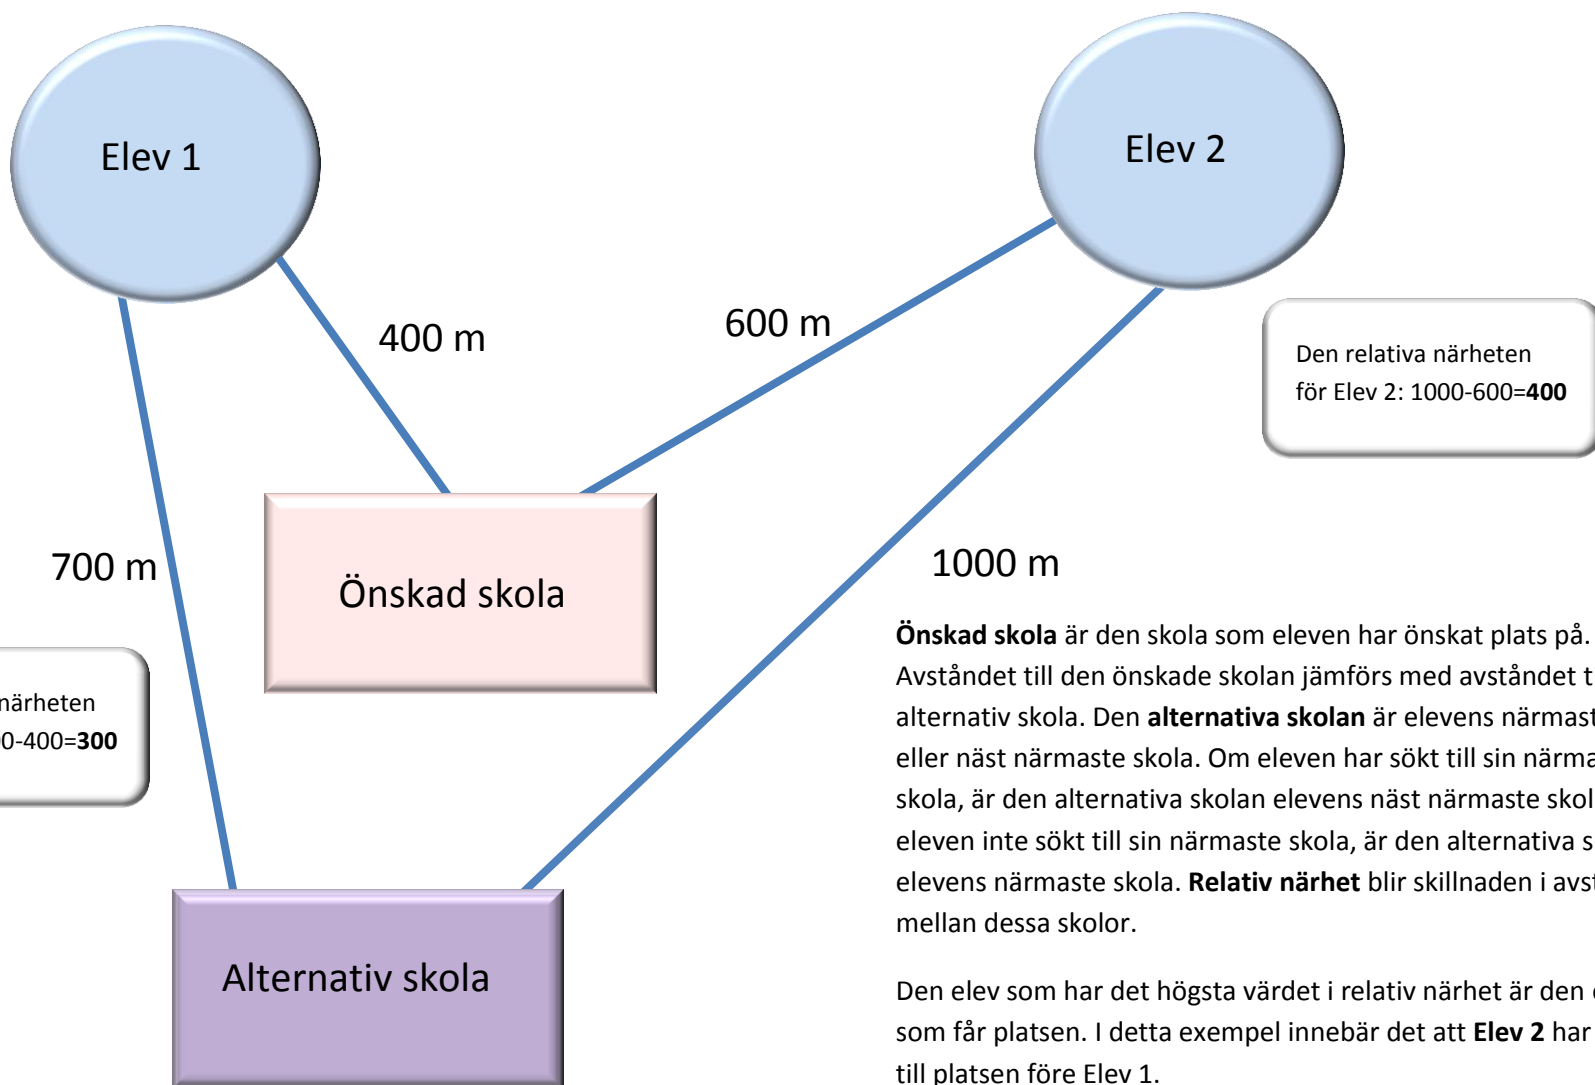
Elev 1

Elev 2

400 m

600 m

Den relativa närheten för Elev 2: 1000-600=**400**

700 m

Önskad skola

1000 m

närheten
0-400=**300**

**Önskad skola** är den skola som eleven har önskat plats på. Avståndet till den önskade skolan jämförs med avståndet t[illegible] alternativ skola. Den **alternativa skolan** är elevens närmast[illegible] eller näst närmaste skola. Om eleven har sökt till sin närma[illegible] skola, är den alternativa skolan elevens näst närmaste skol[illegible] eleven inte sökt till sin närmaste skola, är den alternativa s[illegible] elevens närmaste skola. **Relativ närhet** blir skillnaden i avst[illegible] mellan dessa skolor.

Alternativ skola

Den elev som har det högsta värdet i relativ närhet är den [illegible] som får platsen. I detta exempel innebär det att **Elev 2** har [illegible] till platsen före Elev 1.